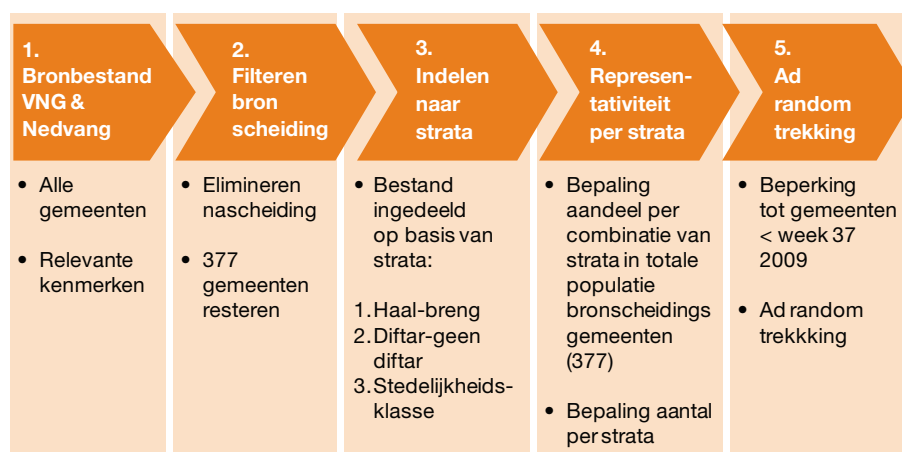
1. Bronbestand VNG & Nedvang

• Alle gemeenten

• Relevante kenmerken

2. Filteren bron scheiding

• Elimineren nascheiding

• 377 gemeenten resteren

3. Indelen naar strata

• Bestand ingedeeld op basis van strata:

1. Haal-breng
2. Diftar-geen diftar
3. Stedelijkheids-klasse

4. Represen-tativiteit per strata

• Bepaling aandeel per combinatie van strata in totale populatie bronscheidings gemeenten (377)

• Bepaling aantal per strata

5. Ad random trekking

• Beperking tot gemeenten < week 37 2009

• Ad random trekkking